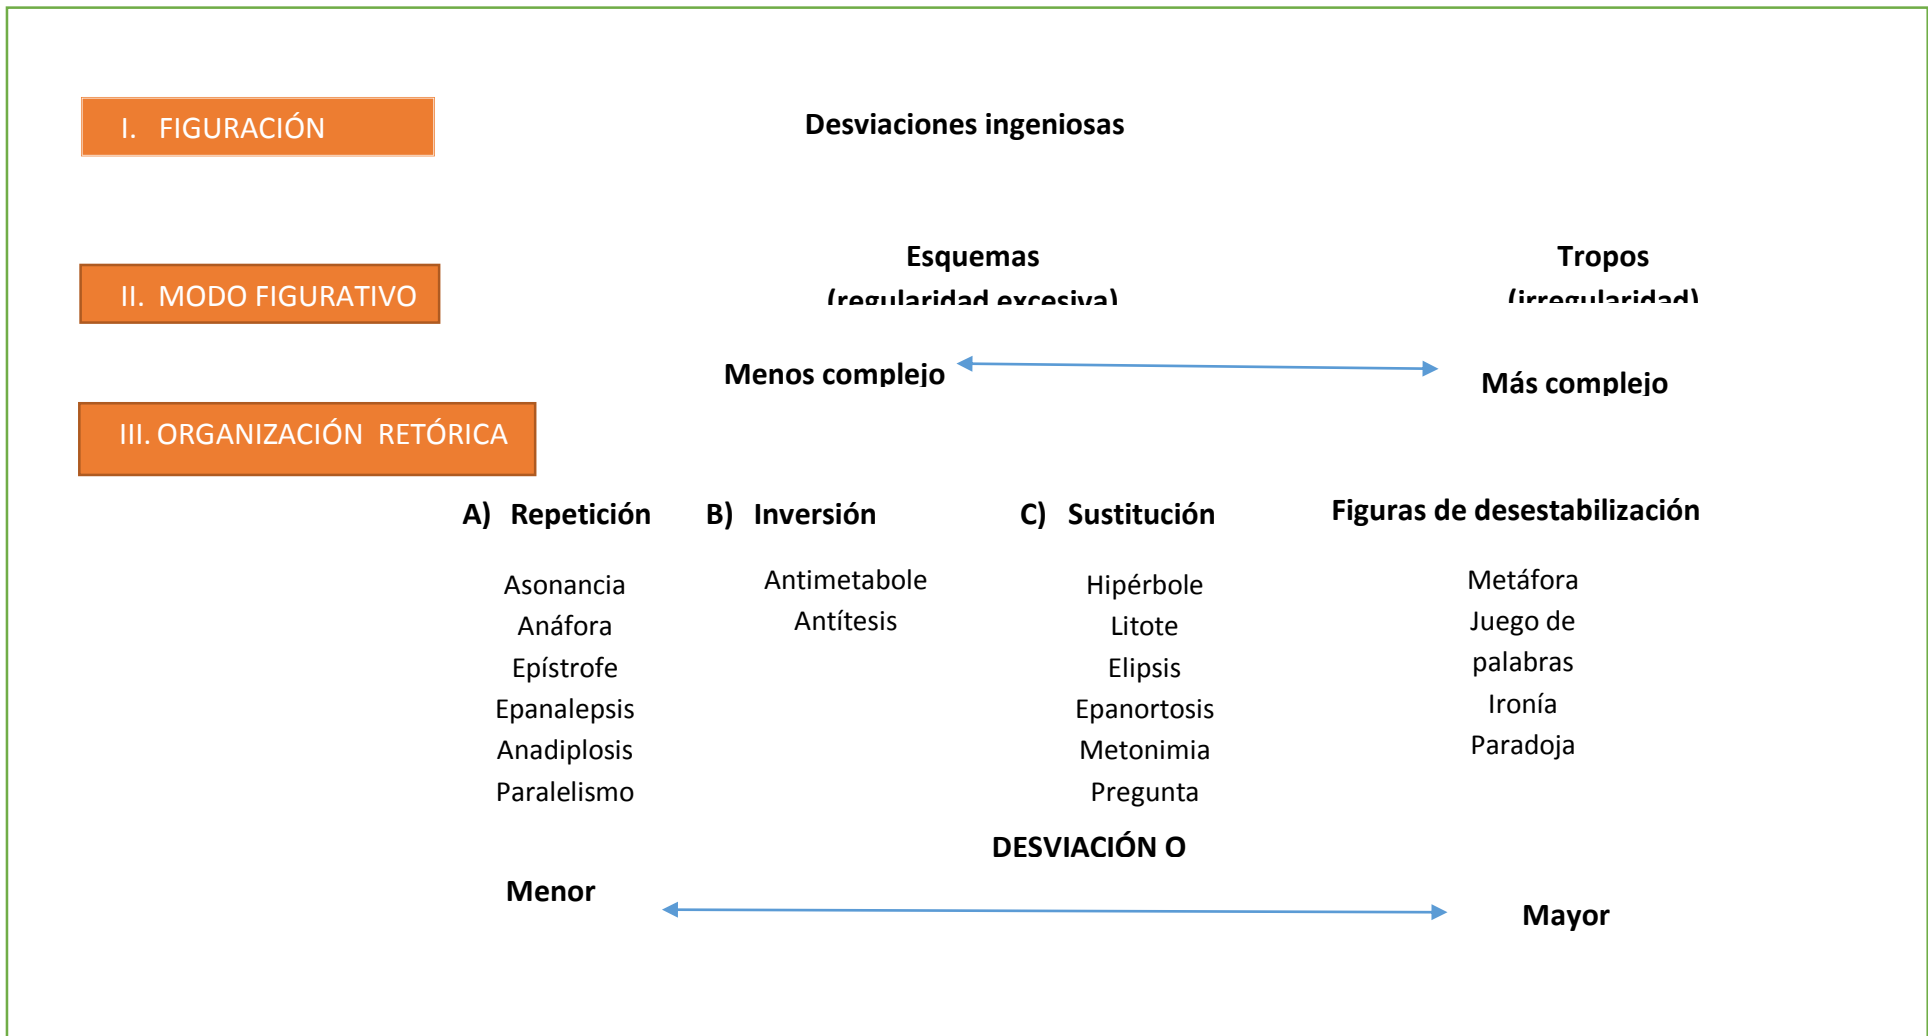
I. FIGURACIÓN

Desviaciones ingeniosas

II. MODO FIGURATIVO

Esquemas
(regularidad excesiva)

Tropos
(irregularidad)

Menos complejo

Más complejo

III. ORGANIZACIÓN RETÓRICA

A) Repetición

Asonancia
Anáfora
Epístrofe
Epanalepsis
Anadiplosis
Paralelismo

B) Inversión

Antimetabole
Antítesis

C) Sustitución

Hipérbole
Litote
Elipsis
Epanortosis
Metonimia
Pregunta

Figuras de desestabilización

Metáfora
Juego de palabras
Ironía
Paradoja

DESVIACIÓN O

Menor

Mayor